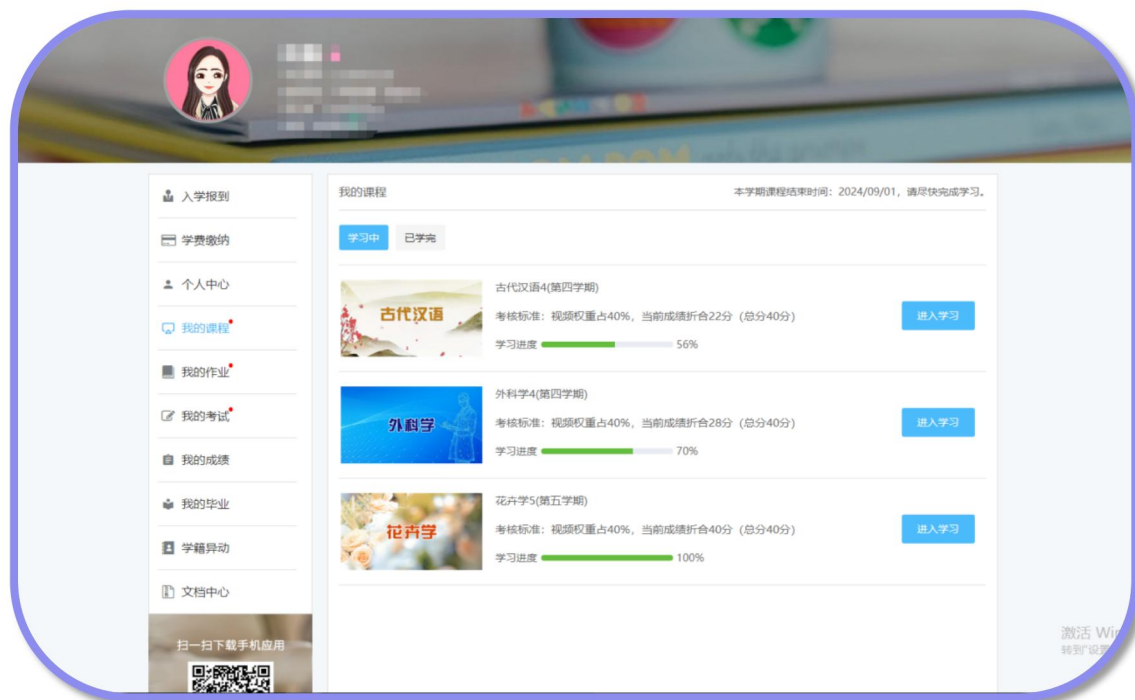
入学报到

学费缴纳

个人中心

我的课程

我的作业

我的考试

我的成绩

我的毕业

学籍异动

文档中心

扫一扫下载手机应用

我的课程

本学期课程结束时间：2024/09/01，请尽快完成学习。

学习中

已学完

古代汉语

古代汉语4(第四学期)

考核标准：视频权重占40%，当前成绩折合22分（总分40分）

学习进度 56%

进入学习

外科学

外科学4(第四学期)

考核标准：视频权重占40%，当前成绩折合28分（总分40分）

学习进度 70%

进入学习

花卉学

花卉学5(第五学期)

考核标准：视频权重占40%，当前成绩折合40分（总分40分）

学习进度 100%

进入学习

激活 Wi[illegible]
转到"设置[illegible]